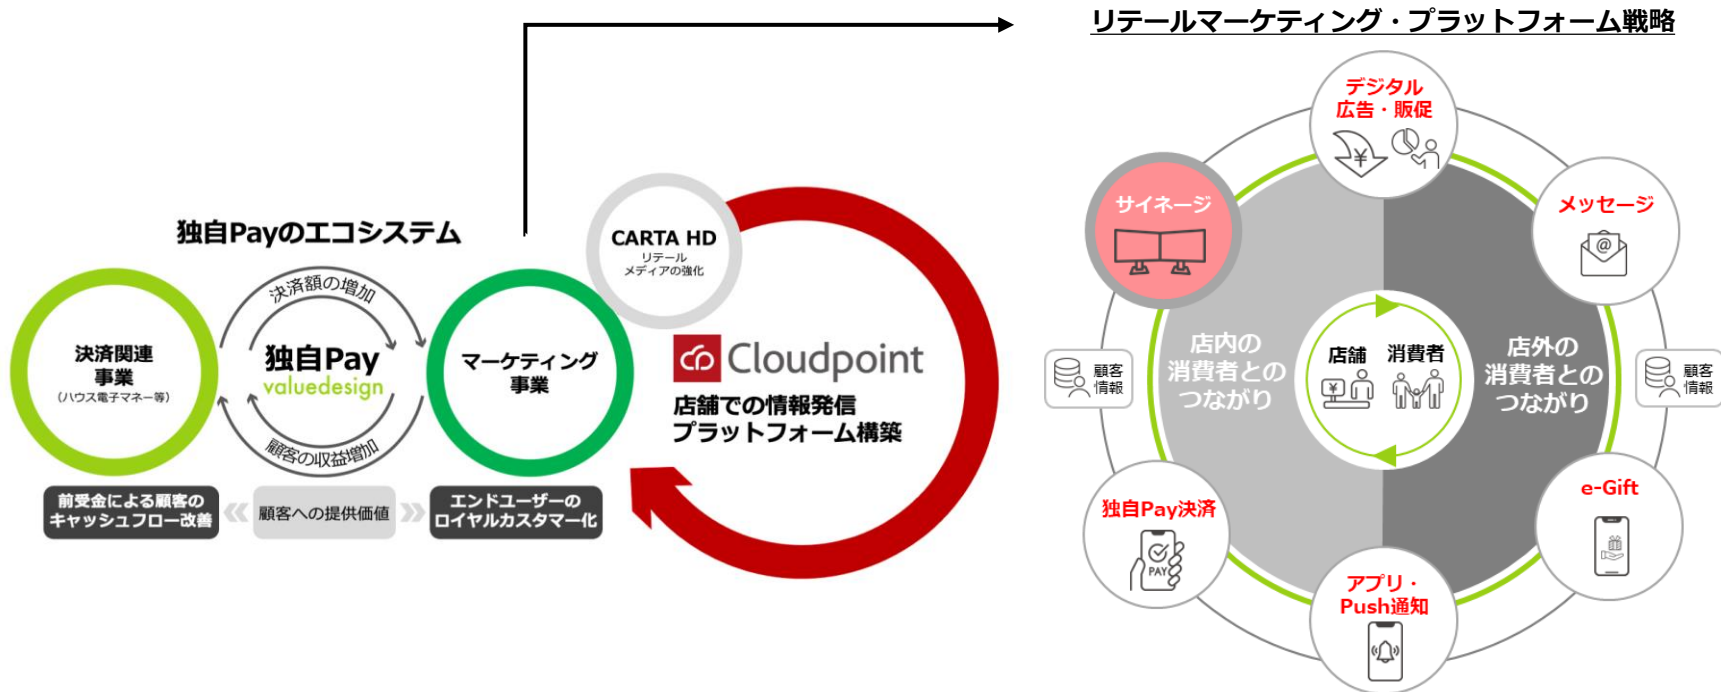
リテールマーケティング・プラットフォーム戦略

独自Payのエコシステム

決済額の増加

決済関連事業
(ハウス電子マネー等)

独自Pay
valuedesign

顧客の収益増加

マーケティング事業

CARTA HD
リテールメディアの強化

Cloudpoint
店舗での情報発信プラットフォーム構築

前受金による顧客のキャッシュフロー改善

顧客への提供価値

エンドユーザーのロイヤルカスタマー化

デジタル広告・販促

サイネージ

メッセージ

顧客情報

店内の消費者とのつながり

店舗

消費者

店外の消費者とのつながり

顧客情報

独自Pay決済

e-Gift

アプリ・Push通知